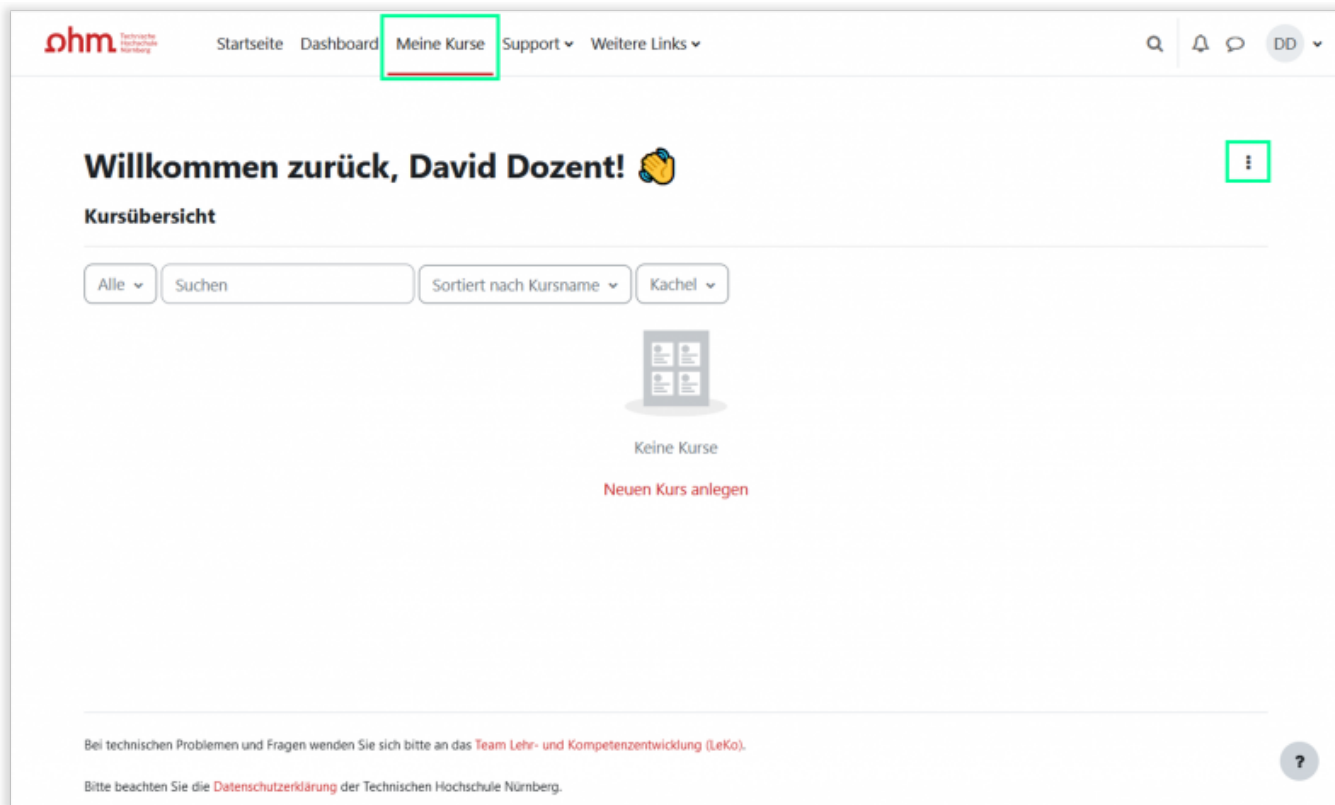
ohm Technische Hochschule Nürnberg

Startseite Dashboard Meine Kurse Support Weitere Links

DD

Willkommen zurück, David Dozent! 👋

Kursübersicht

Alle

Suchen

Sortiert nach Kursname

Kachel

Keine Kurse

Neuen Kurs anlegen

Bei technischen Problemen und Fragen wenden Sie sich bitte an das Team Lehr- und Kompetenzentwicklung (LeKo).

Bitte beachten Sie die Datenschutzerklärung der Technischen Hochschule Nürnberg.

?